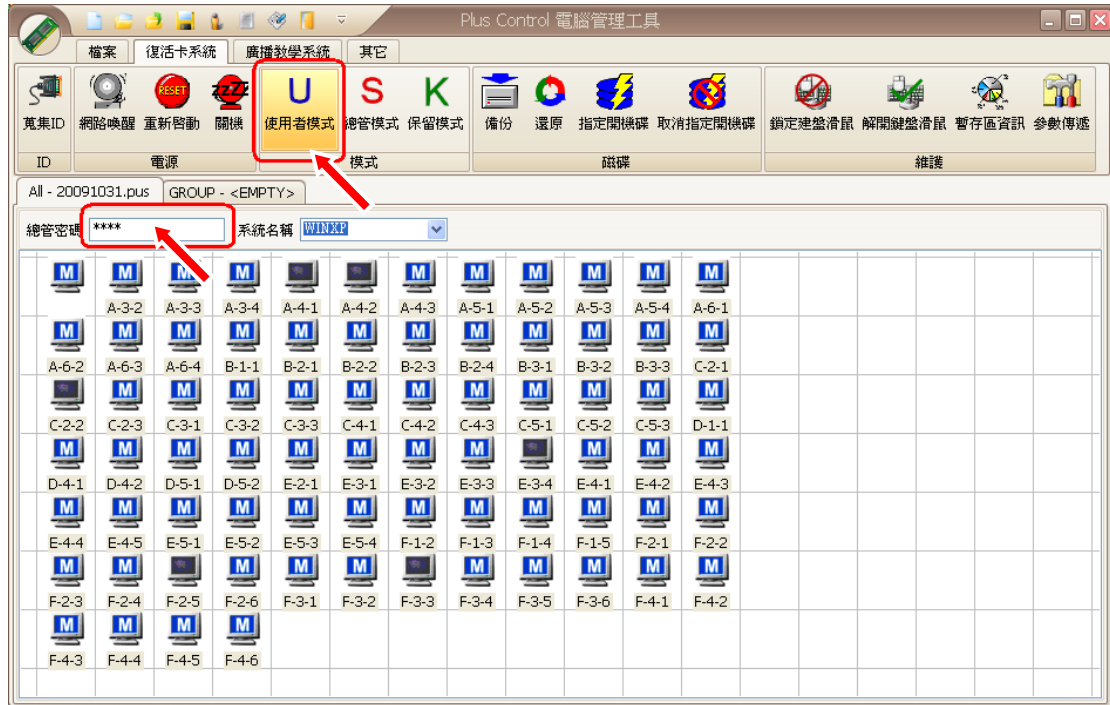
Plus Control 電腦管理工具

檔案 復活卡系統 廣播教學系統 其它

蒐集ID
ID

網路喚醒 RESET 重新啓動 ZZZ 關機
電源

U 使用者模式 S 總管模式 K 保留模式
模式

備份 還原 指定開機碟 取消指定開機碟
磁碟

鎖定建盤滑鼠 解開鍵盤滑鼠 暫存區資訊 參數傳遞
維護

All - 20091031.pus GROUP - <EMPTY>

總管密碼 **** 系統名稱 WINXP

M A-3-2 A-3-3 A-3-4 A-4-1 A-4-2 A-4-3 A-5-1 A-5-2 A-5-3 A-5-4 A-6-1
A-6-2 A-6-3 A-6-4 B-1-1 B-2-1 B-2-2 B-2-3 B-2-4 B-3-1 B-3-2 B-3-3 C-2-1
C-2-2 C-2-3 C-3-1 C-3-2 C-3-3 C-4-1 C-4-2 C-4-3 C-5-1 C-5-2 C-5-3 D-1-1
D-4-1 D-4-2 D-5-1 D-5-2 E-2-1 E-3-1 E-3-2 E-3-3 E-3-4 E-4-1 E-4-2 E-4-3
E-4-4 E-4-5 E-5-1 E-5-2 E-5-3 E-5-4 F-1-2 F-1-3 F-1-4 F-1-5 F-2-1 F-2-2
F-2-3 F-2-4 F-2-5 F-2-6 F-3-1 F-3-2 F-3-3 F-3-4 F-3-5 F-3-6 F-4-1 F-4-2
F-4-3 F-4-4 F-4-5 F-4-6